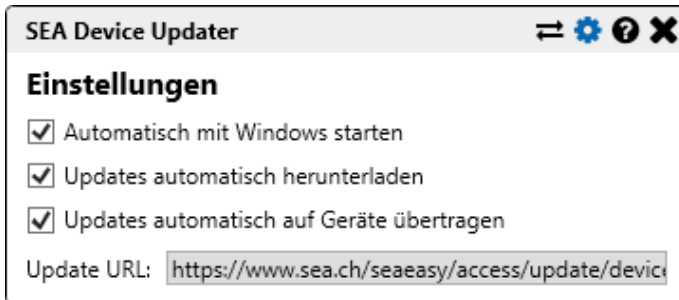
SEA Device Updater

Einstellungen

Automatisch mit Windows starten

Updates automatisch herunterladen

Updates automatisch auf Geräte übertragen

Update URL: https://www.sea.ch/seaeasy/access/update/devic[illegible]